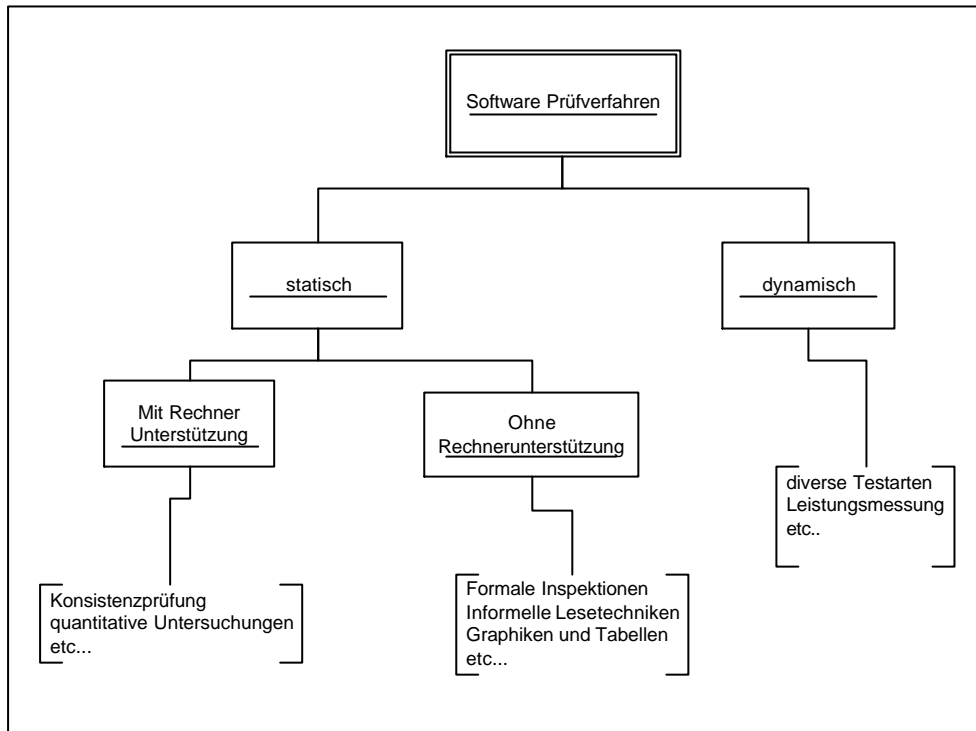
Software Prüfverfahren

statisch

dynamisch

Mit Rechner Unterstützung

Ohne Rechnerunterstützung

diverse Testarten
Leistungsmessung
etc..

Konsistenzprüfung
quantitative Untersuchungen
etc...

Formale Inspektionen
Informelle Lesetechniken
Graphiken und Tabellen
etc...